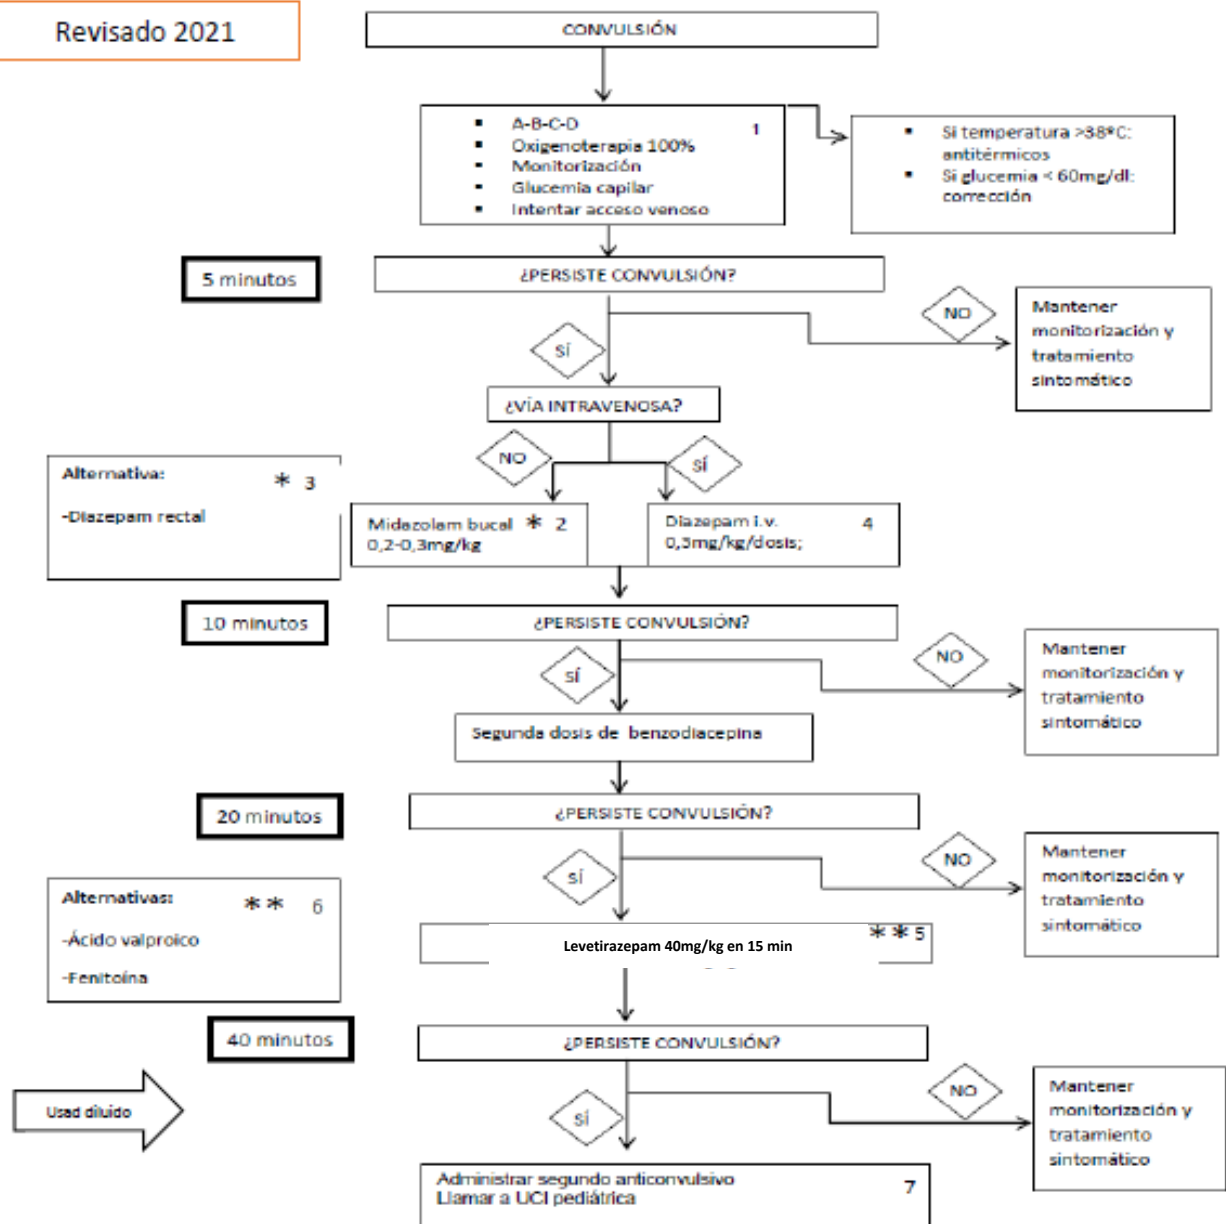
Revisado 2021

CONVULSIÓN

- A-B-C-D
- Oxigenoterapia 100%
- Monitorización
- Glucemia capilar
- Intentar acceso venoso

1

- Si temperatura >38ºC: antitérmicos
- Si glucemia < 60mg/dl: corrección

5 minutos

¿PERSISTE CONVULSIÓN?

NO

Mantener monitorización y tratamiento sintomático

SÍ

¿VÍA INTRAVENOSA?

NO

SÍ

Alternativa: * 3

-Diazepam rectal

Midazolam bucal * 2
0,2-0,3mg/kg

Diazepam i.v. 4
0,3mg/kg/dosis;

10 minutos

¿PERSISTE CONVULSIÓN?

SÍ

NO

Mantener monitorización y tratamiento sintomático

Segunda dosis de benzodiacepina

20 minutos

¿PERSISTE CONVULSIÓN?

SÍ

NO

Mantener monitorización y tratamiento sintomático

Alternativas: ** 6

-Ácido valproico

-Fenitoína

Levetirazepam 40mg/kg en 15 min ** 5

40 minutos

¿PERSISTE CONVULSIÓN?

Usad diluido

SÍ

NO

Mantener monitorización y tratamiento sintomático

Administrar segundo anticonvulsivo
Llamar a UCI pediátrica 7